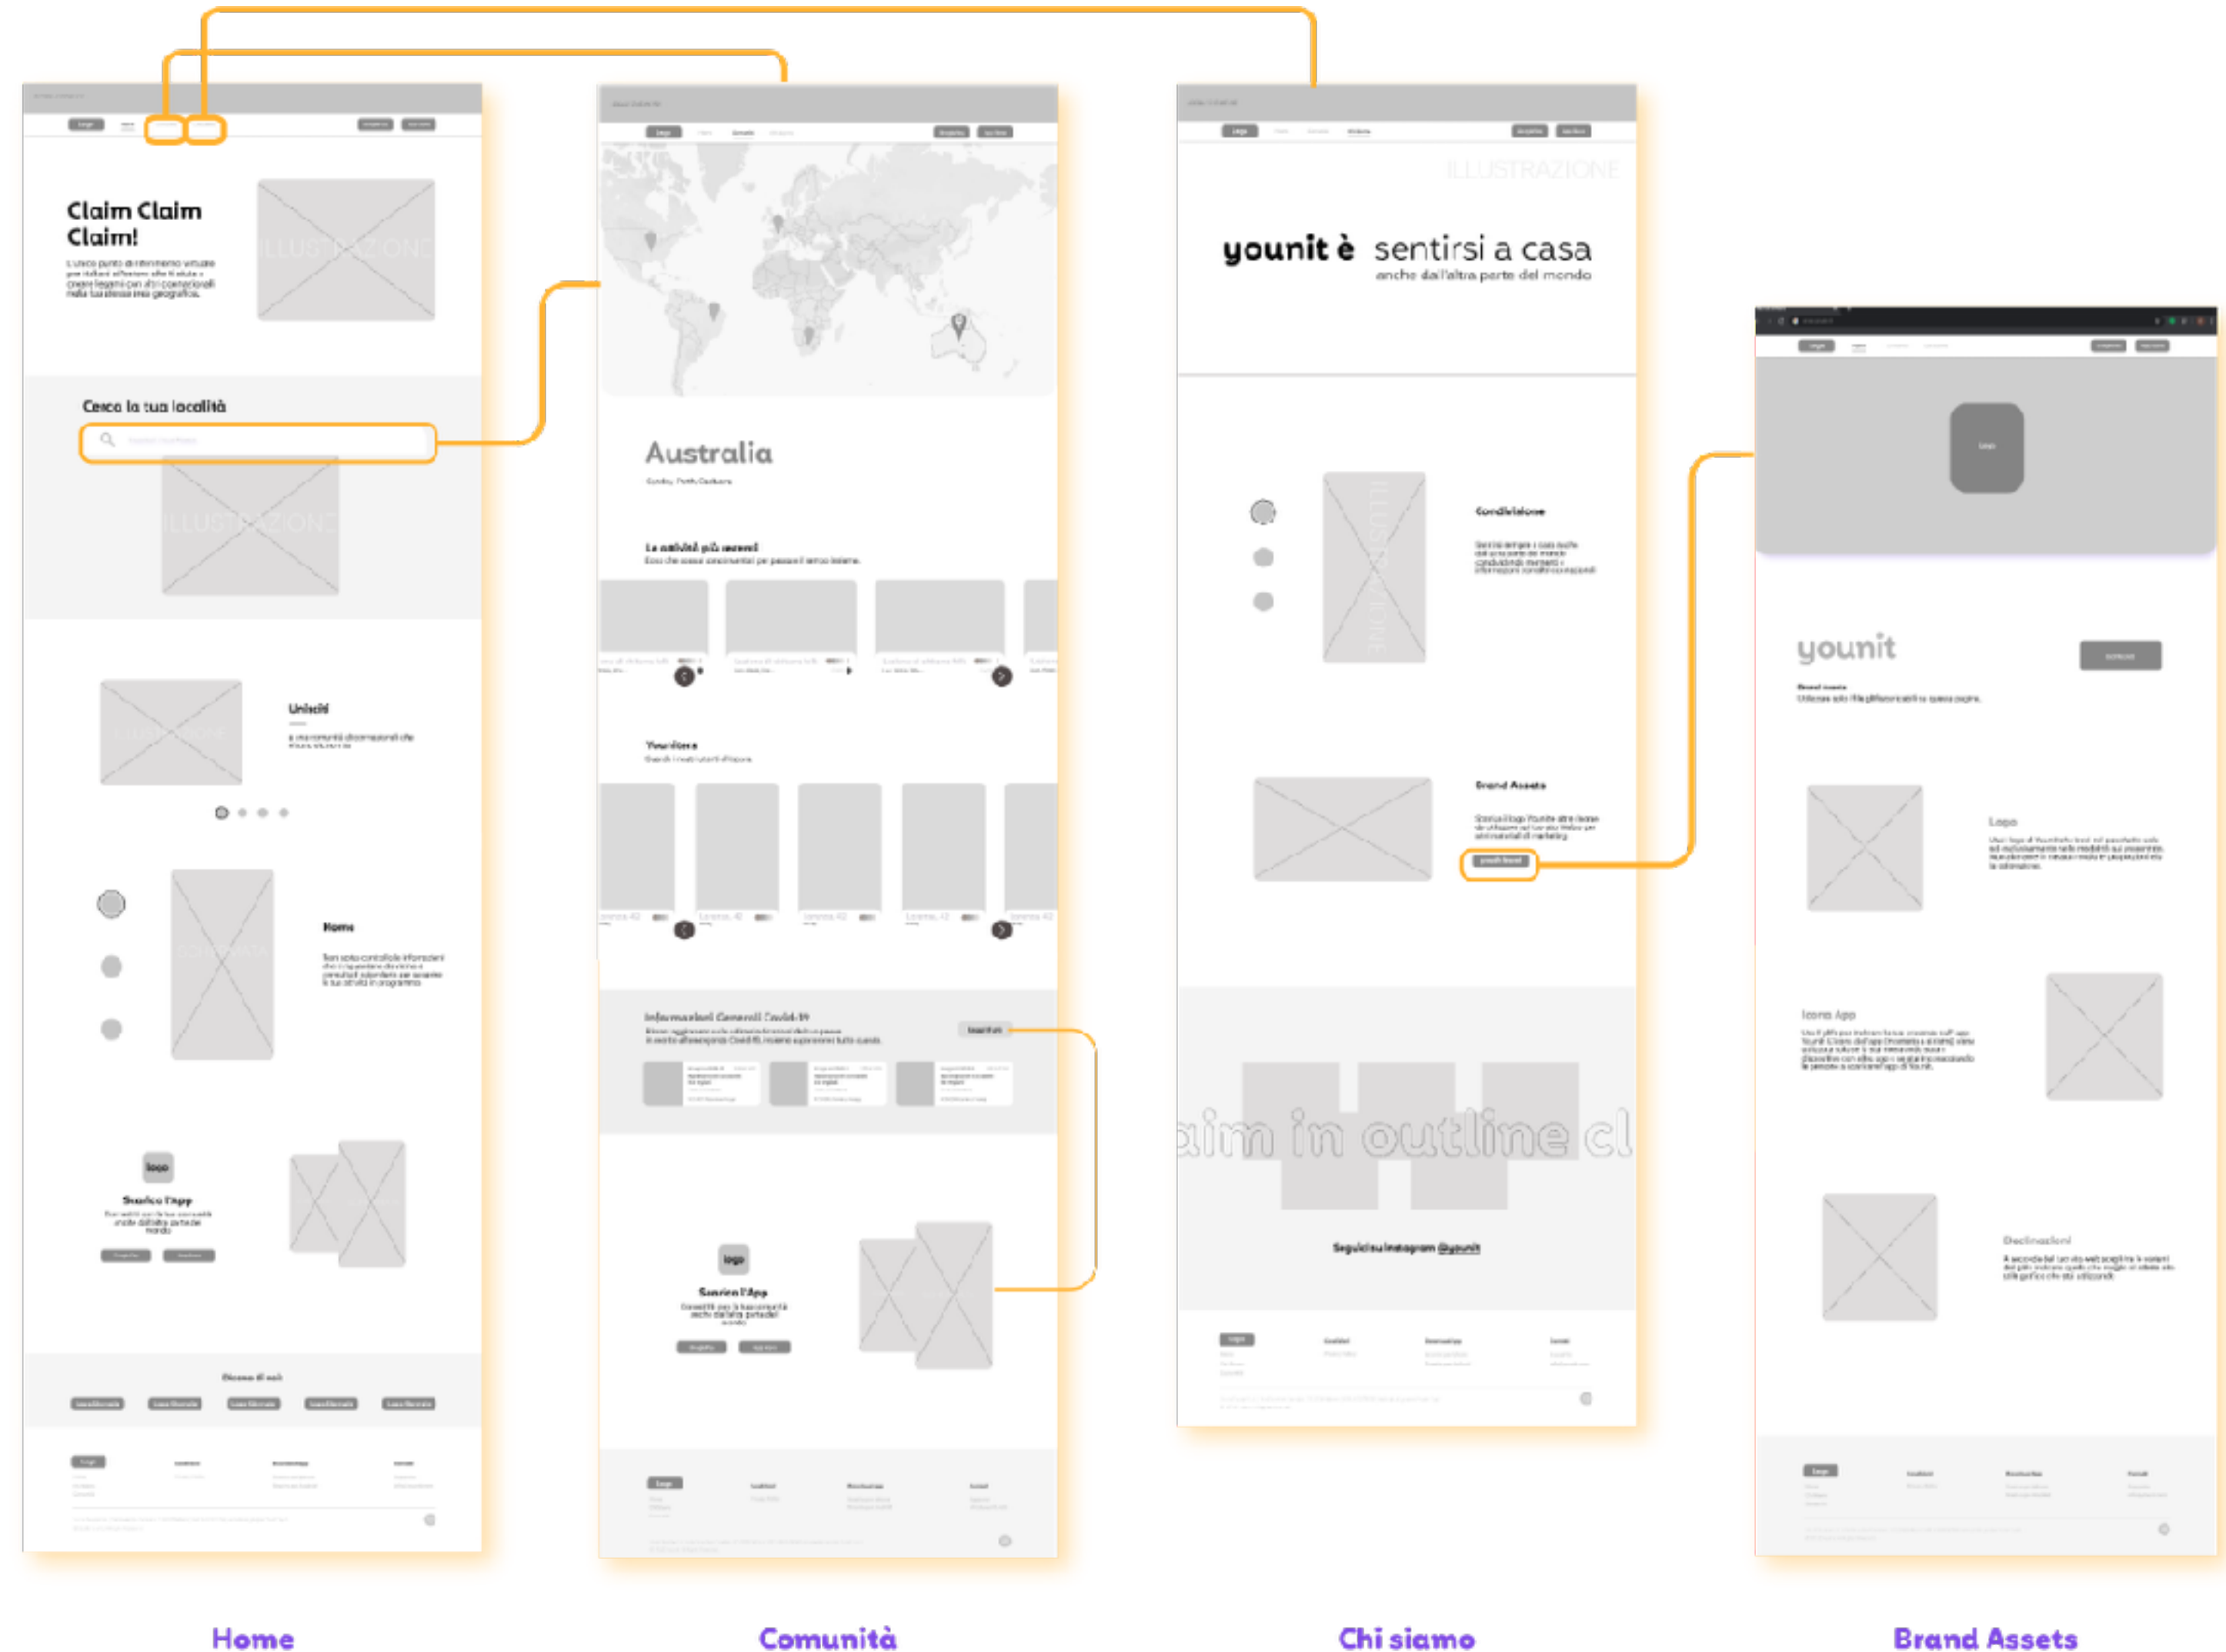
Claim Claim Claim!

ILLUSTRAZIONE

Cerca la tua località

ILLUSTRAZIONE

Unisciti

Home

logo

Scarica l'App

Diventa di noi

Australia

Le attività più recenti

Novità

Informazioni Generali Covid-19

logo

Scarica l'App

ILLUSTRAZIONE

younit è sentirsi a casa
anche dall'altra parte del mondo

Condivisione

Brand Assets

aim in outline cl

Seguici su Instagram @younit

logo

younit

Logo

Icona App

Declinazioni

Home

Comunità

Chi siamo

Brand Assets